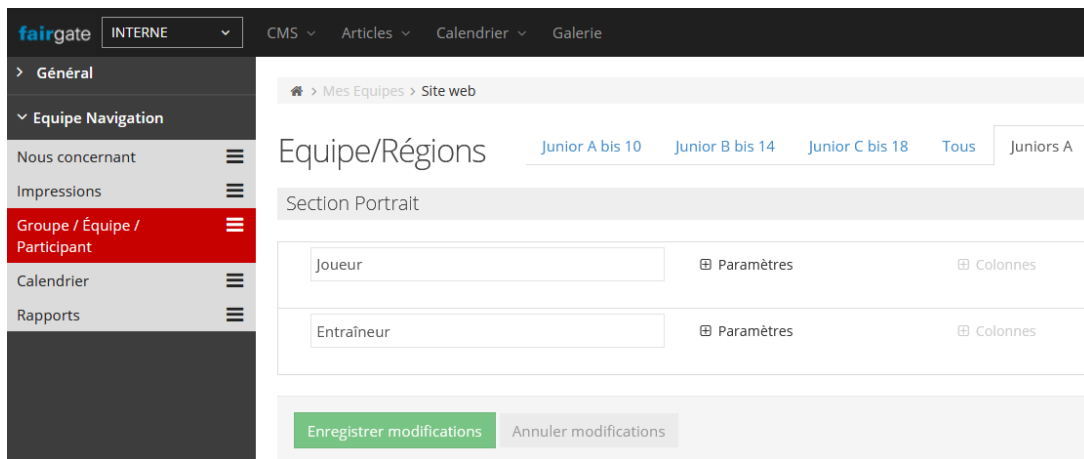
fairgate INTERNE

CMS Articles Calendrier Galerie

> Général

Equipe Navigation

Nous concernant

Impressions

Groupe / Équipe / Participant

Calendrier

Rapports

> Mes Equipes > Site web

Equipe/Régions

Junior A bis 10 | Junior B bis 14 | Junior C bis 18 | Tous | Juniors A

Section Portrait

Joueur

⊞ Paramètres

⊞ Colonnes

Entraîneur

⊞ Paramètres

⊞ Colonnes

Enregistrer modifications

Annuler modifications